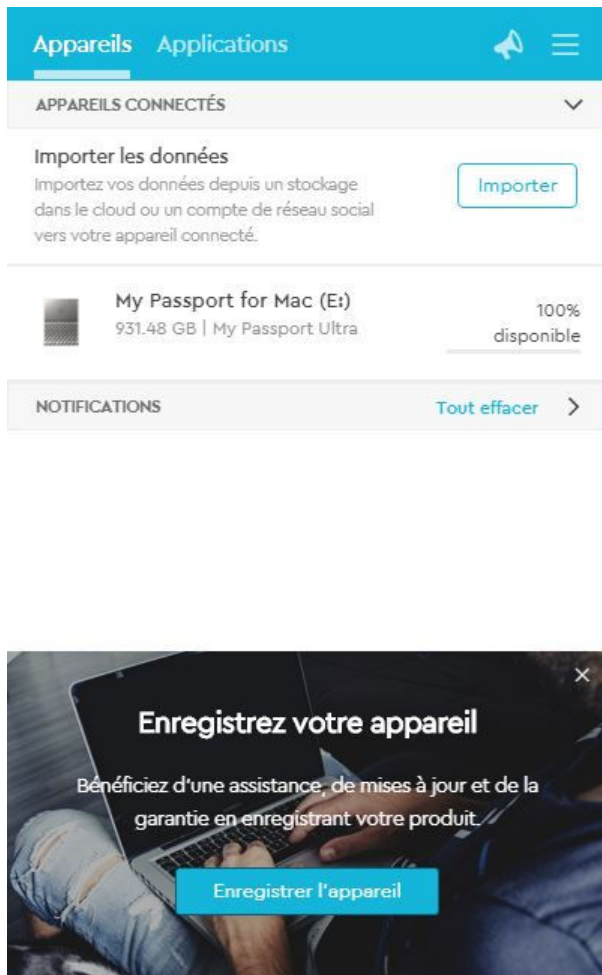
Appareils Applications

APPAREILS CONNECTÉS

Importer les données
Importez vos données depuis un stockage dans le cloud ou un compte de réseau social vers votre appareil connecté.

Importer

My Passport for Mac (E:)
931.48 GB | My Passport Ultra

100% disponible

NOTIFICATIONS

Tout effacer

Enregistrez votre appareil

Bénéficiez d'une assistance, de mises à jour et de la garantie en enregistrant votre produit.

Enregistrer l'appareil